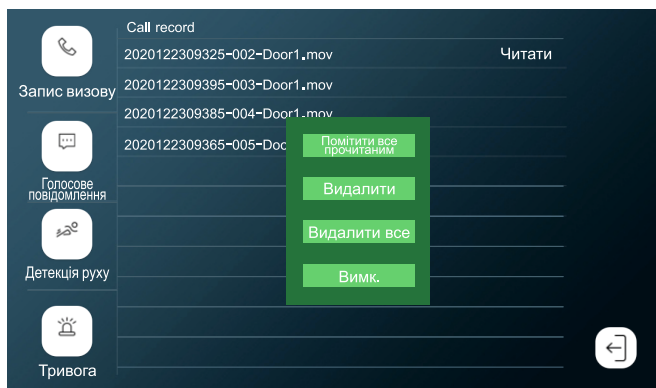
Запис визову

Голосове повідомлення

Детекція руху

Тривога

Call record

2020122309325-002-Door1.mov Читати

2020122309395-003-Door1.mov

2020122309385-004-Door1.mov

2020122309365-005-Doo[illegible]

Помітити все прочитаним

Видалити

Видалити все

Вимк.